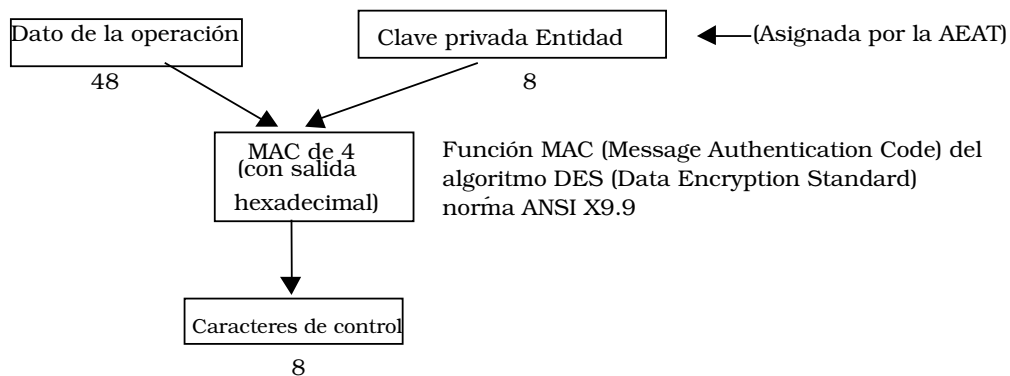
Dato de la operación

48

Clave privada Entidad

8

(Asignada por la AEAT)

MAC de 4 (con salida hexadecimal)

Función MAC (Message Authentication Code) del algoritmo DES (Data Encryption Standard) norma ANSI X9.9

Caracteres de control

8